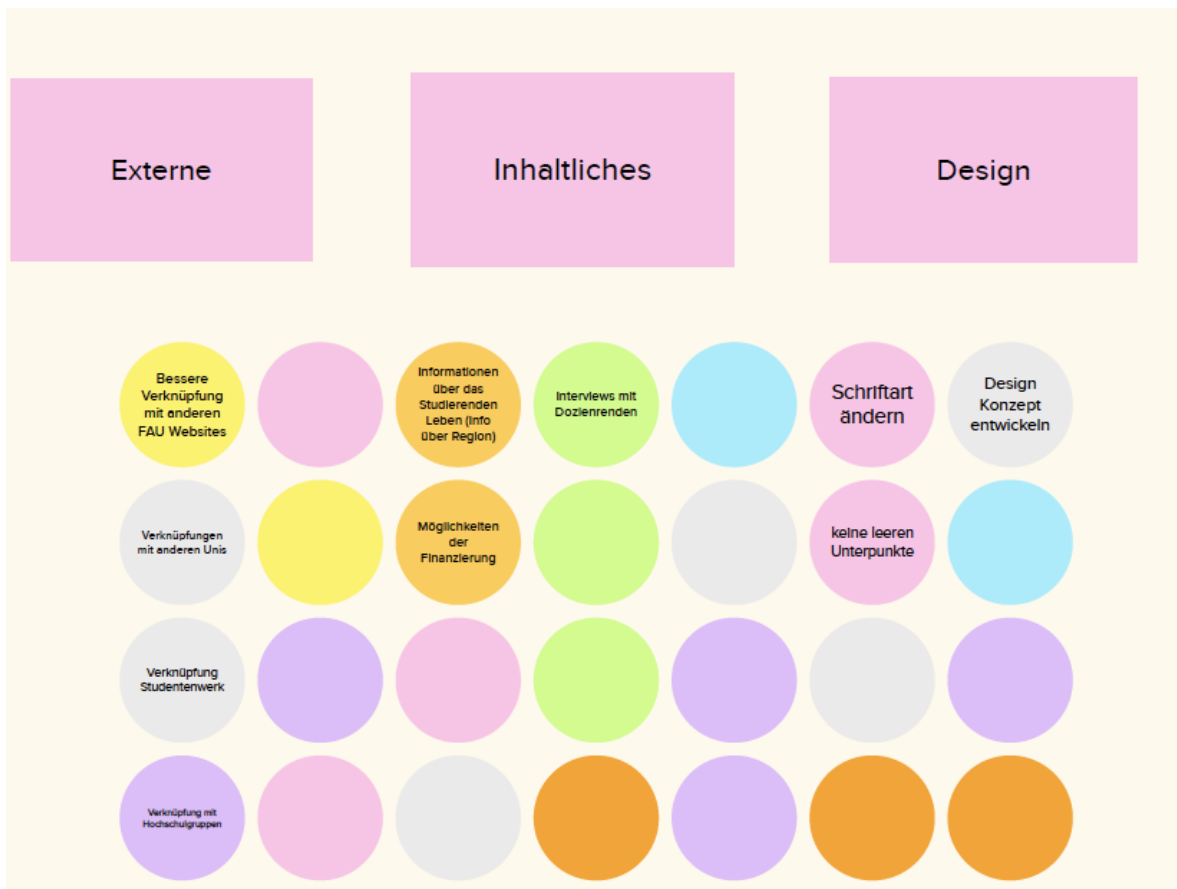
Externe

Inhaltliches

Design

Bessere Verknüpfung mit anderen FAU Websites

Informationen über das Studierenden Leben (Info über Region)

Interviews mit Dozienrenden

Schriftart ändern

Design Konzept entwickeln

Verknüpfungen mit anderen Unis

Möglichkeiten der Finanzierung

keine leeren Unterpunkte

Verknüpfung Studentenwerk

Verknüpfung mit Hochschulgruppen